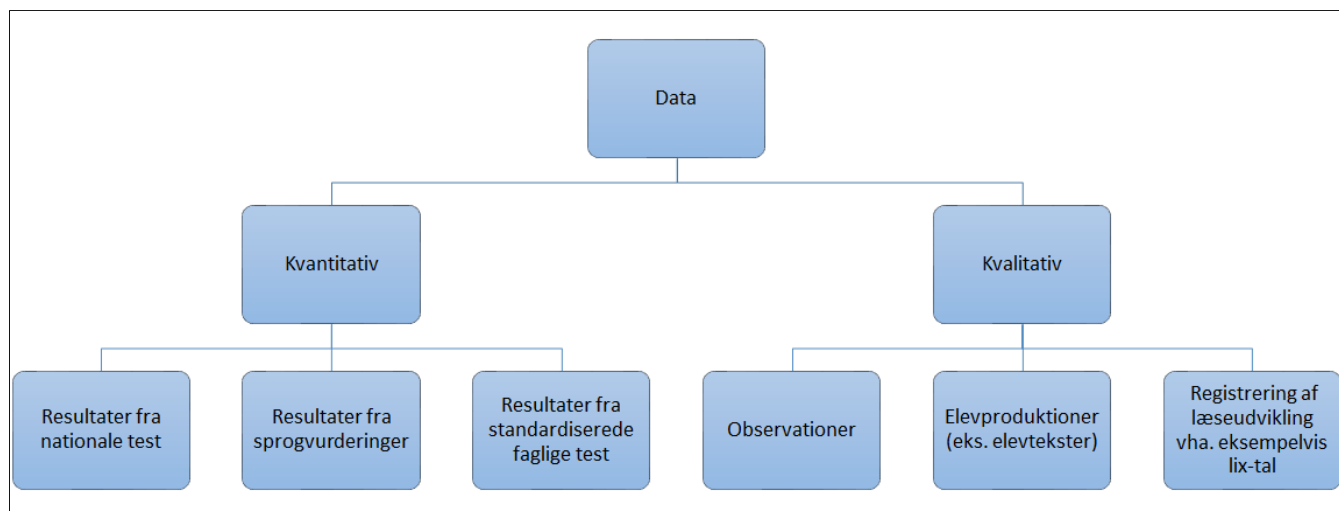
Data

Kvantitativ

Kvalitativ

Resultater fra nationale test

Resultater fra sprogvurderinger

Resultater fra standardiserede faglige test

Observationer

Elevproduktioner (eks. elevtekster)

Registrering af læseudvikling vha. eksempelvis lix-tal